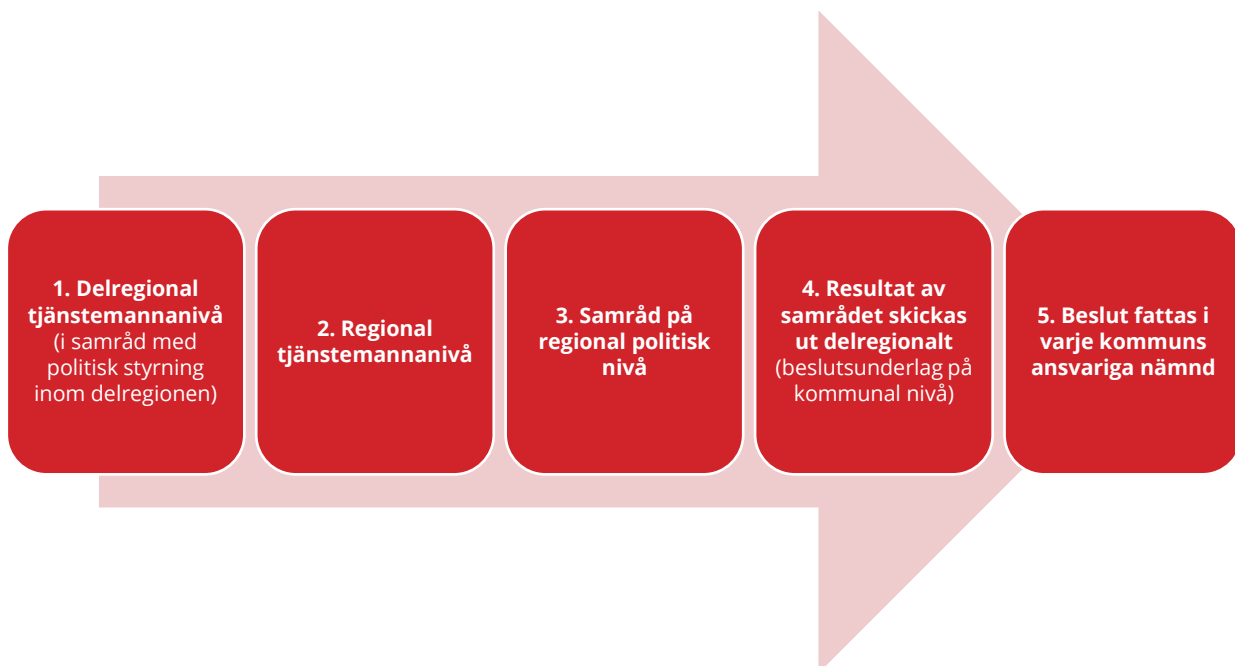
1. Delregional tjänstemannanivå (i samråd med politisk styrning inom delregionen)

2. Regional tjänstemannanivå

3. Samråd på regional politisk nivå

4. Resultat av samrådet skickas ut delregionalt (beslutsunderlag på kommunal nivå)

5. Beslut fattas i varje kommuns ansvariga nämnd